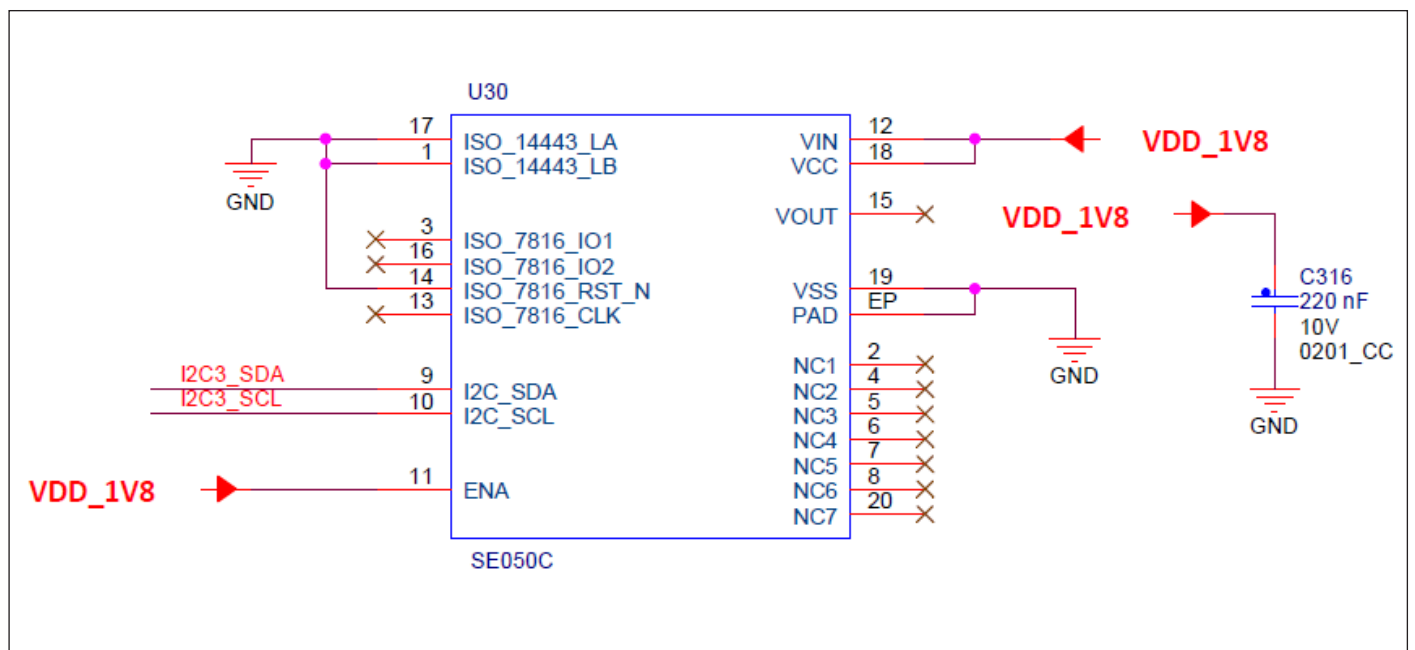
U30

GND

17 ISO_14443_LA
1 ISO_14443_LB
3 ISO_7816_IO1
16 ISO_7816_IO2
14 ISO_7816_RST_N
13 ISO_7816_CLK

I2C3_SDA 9 I2C_SDA
I2C3_SCL 10 I2C_SCL

VDD_1V8 11 ENA

VIN 12
VCC 18
VOUT 15
VSS 19
PAD EP
NC1 2
NC2 4
NC3 5
NC4 6
NC5 7
NC6 8
NC7 20

SE050C

VDD_1V8

GND

VDD_1V8

C316
220 nF
10V
0201_CC

GND